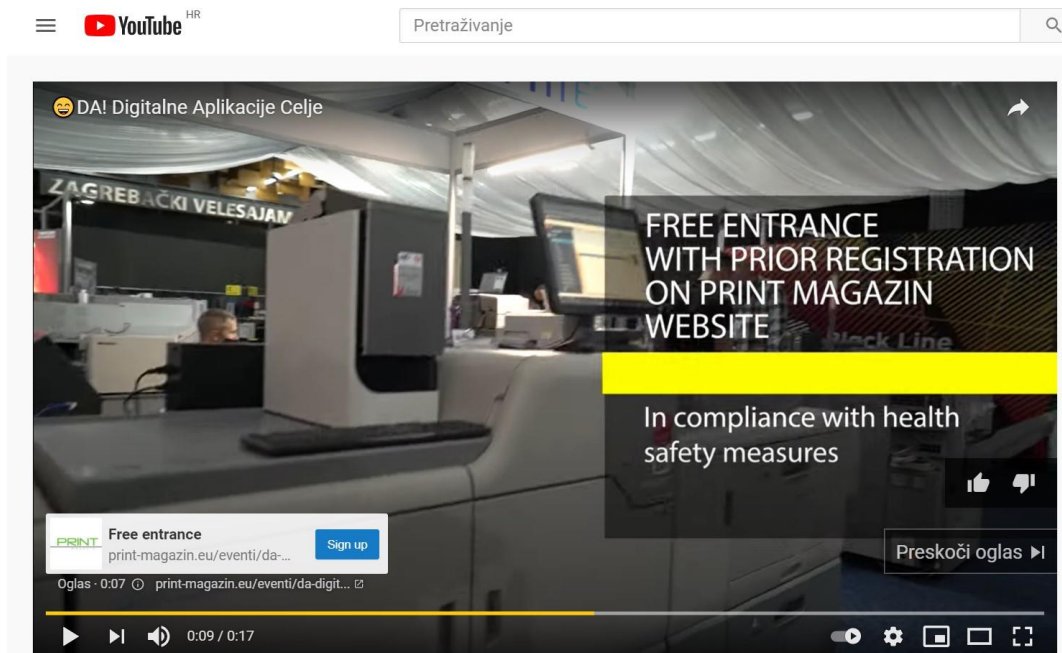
YouTube HR

Pretraživanje

😄 DA! Digitalne Aplikacije Celje

ZAGREBAČKI VELESAJAM

FREE ENTRANCE WITH PRIOR REGISTRATION ON PRINT MAGAZIN WEBSITE

In compliance with health safety measures

PRINT

Free entrance
print-magazin.eu/eventi/da-...

Sign up

Preskoči oglas

Oglas · 0:07 print-magazin.eu/eventi/da-digit...

0:09 / 0:17